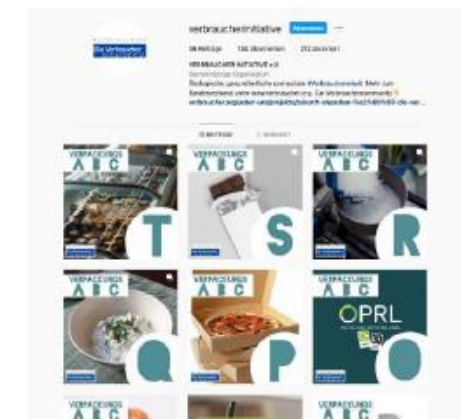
verbraucherinitiative Abonniert ···

Die Verbraucher Initiative

38 Beiträge 136 Abonnenten 212 abonniert

VERBRAUCHER INITIATIVE e.V.

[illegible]

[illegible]

VERPACKUNGS ABC

T

VERPACKUNGS ABC

S

VERPACKUNGS ABC

R

VERPACKUNGS ABC

Q

VERPACKUNGS ABC

P

VERPACKUNGS ABC

OPRL

O

VERPACKUNGS ABC

VERPACKUNGS ABC